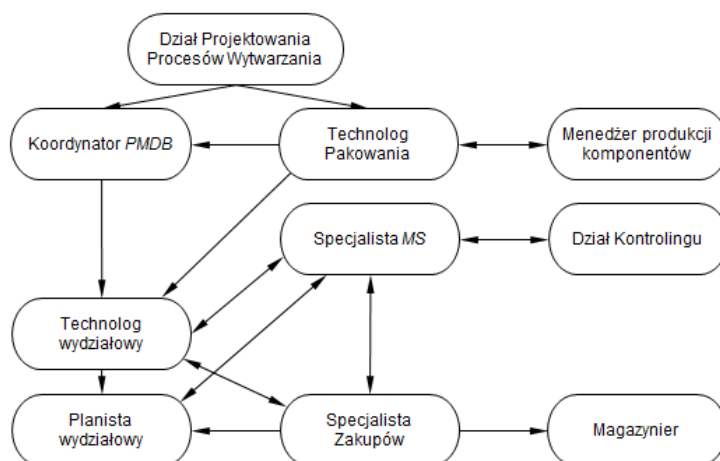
Dział Projektowania Procesów Wytwarzania

Koordynator *PMDB*

Technolog Pakowania

Menedżer produkcji komponentów

Specjalista *MS*

Dział Kontrolingu

Technolog wydziałowy

Planista wydziałowy

Specjalista Zakupów

Magazynier